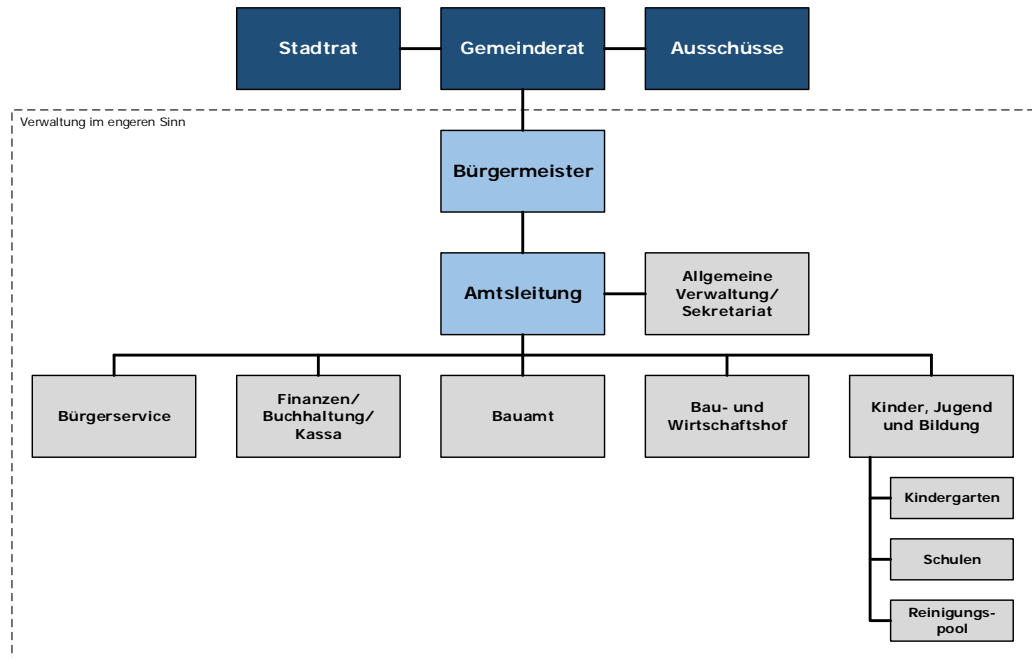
Stadtrat

Gemeinderat

Ausschüsse

Verwaltung im engeren Sinn

Bürgermeister

Amtsleitung

Allgemeine Verwaltung/ Sekretariat

Bürgerservice

Finanzen/ Buchhaltung/ Kassa

Bauamt

Bau- und Wirtschaftshof

Kinder, Jugend und Bildung

Kindergarten

Schulen

Reinigungspool